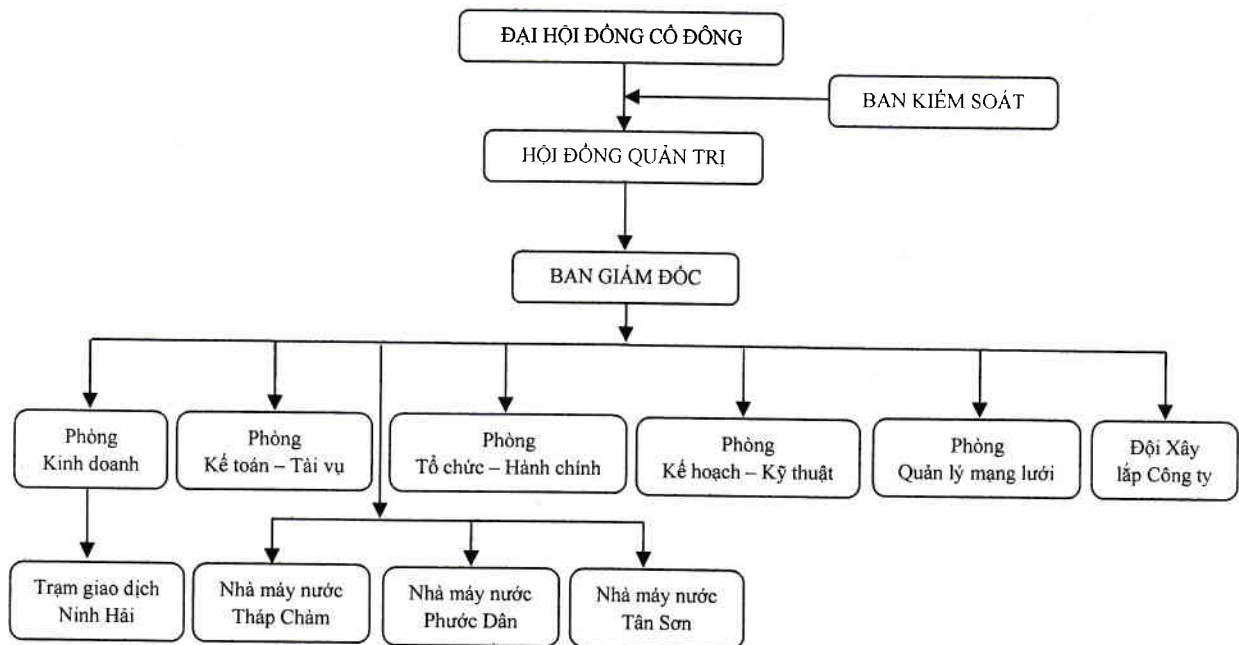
ĐẠI HỘI ĐỒNG CỔ ĐÔNG

BAN KIỂM SOÁT

HỘI ĐỒNG QUẢN TRỊ

BAN GIÁM ĐỐC

Phòng Kinh doanh

Phòng Kế toán – Tài vụ

Phòng Tổ chức – Hành chính

Phòng Kế hoạch – Kỹ thuật

Phòng Quản lý mạng lưới

Đội Xây lắp Công ty

Trạm giao dịch Ninh Hải

Nhà máy nước Tháp Chàm

Nhà máy nước Phước Dân

Nhà máy nước Tân Sơn